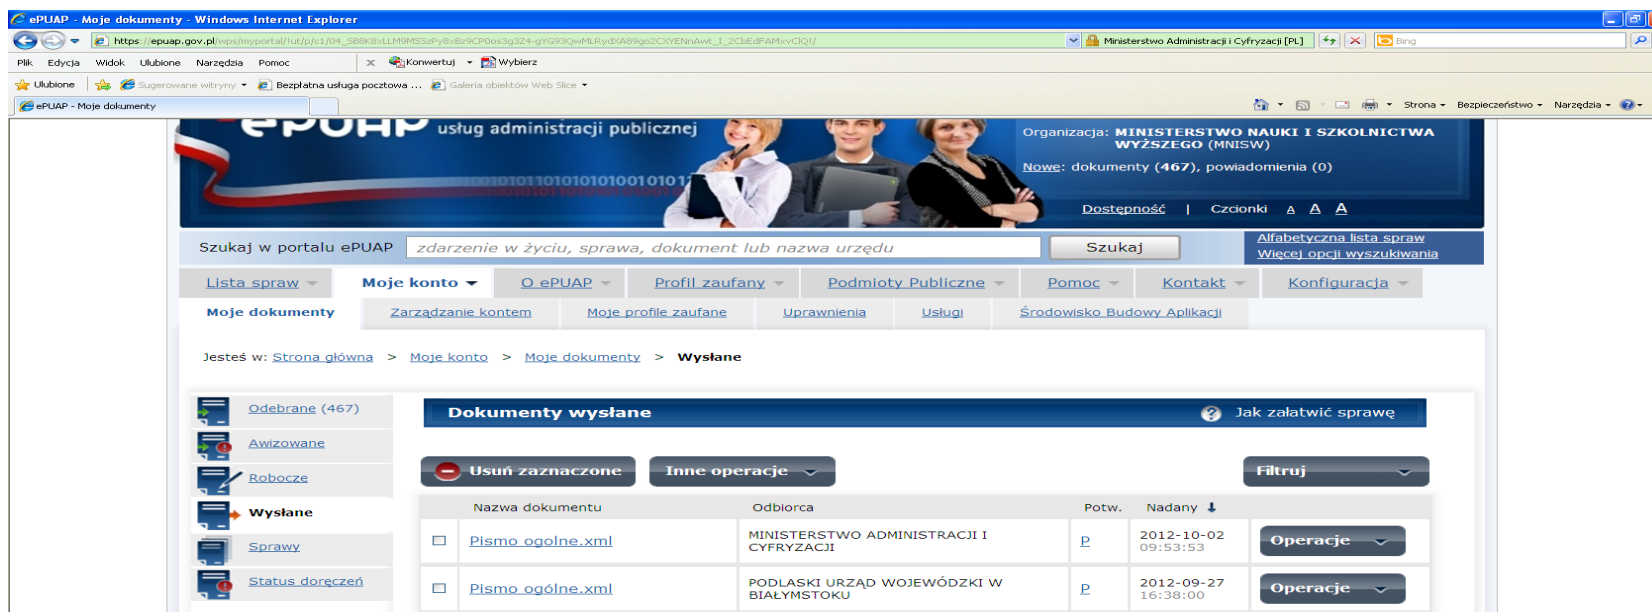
ePUAP - Moje dokumenty - Windows Internet Explorer

https://epuap.gov.pl/wps/myportal/!ut/p/c1/04_SB8K8xLLM9MSSzPy8xBz9CP0os3g3Z4-gYG93QwMLRydXA89go2CXYENnAwt_1_2CbEdFAMxvClQ!/

Ministerstwo Administracji i Cyfryzacji [PL]

Bing

Plik Edycja Widok Ulubione Narzędzia Pomoc

Konwertuj Wybierz

Ulubione Sugerowane witryny Bezpłatna usługa pocztowa ... Galeria obiektów Web Slice

ePUAP - Moje dokumenty

Strona Bezpieczeństwo Narzędzia

ePUAP usług administracji publicznej

Organizacja: MINISTERSTWO NAUKI I SZKOLNICTWA WYŻSZEGO (MNISW)

Nowe: dokumenty (467), powiadomienia (0)

Dostępność | Czcionki A A A

Szukaj w portalu ePUAP zdarzenie w życiu, sprawa, dokument lub nazwa urzędu Szukaj

Alfabetyczna lista spraw
Więcej opcji wyszukiwania

Lista spraw Moje konto O ePUAP Profil zaufany Podmioty Publiczne Pomoc Kontakt Konfiguracja

Moje dokumenty Zarządzanie kontem Moje profile zaufane Uprawnienia Usługi Środowisko Budowy Aplikacji

Jesteś w: Strona główna > Moje konto > Moje dokumenty > Wysłane

Odebrane (467)
Awizowane
Robocze
Wysłane
Sprawy
Status doręczeń

Dokumenty wysłane

Jak załatwić sprawę

Usuń zaznaczone Inne operacje Filtruj

| | Nazwa dokumentu | Odbiorca | Potw. | Nadany | |
|---|---|---|---|---|---|
| ☐ | Pismo ogolne.xml | MINISTERSTWO ADMINISTRACJI I CYFRYZACJI | P | 2012-10-02 09:53:53 | Operacje |
| ☐ | Pismo ogólne.xml | PODLASKI URZĄD WOJEWÓDZKI W BIAŁYMSTOKU | P | 2012-09-27 16:38:00 | Operacje |